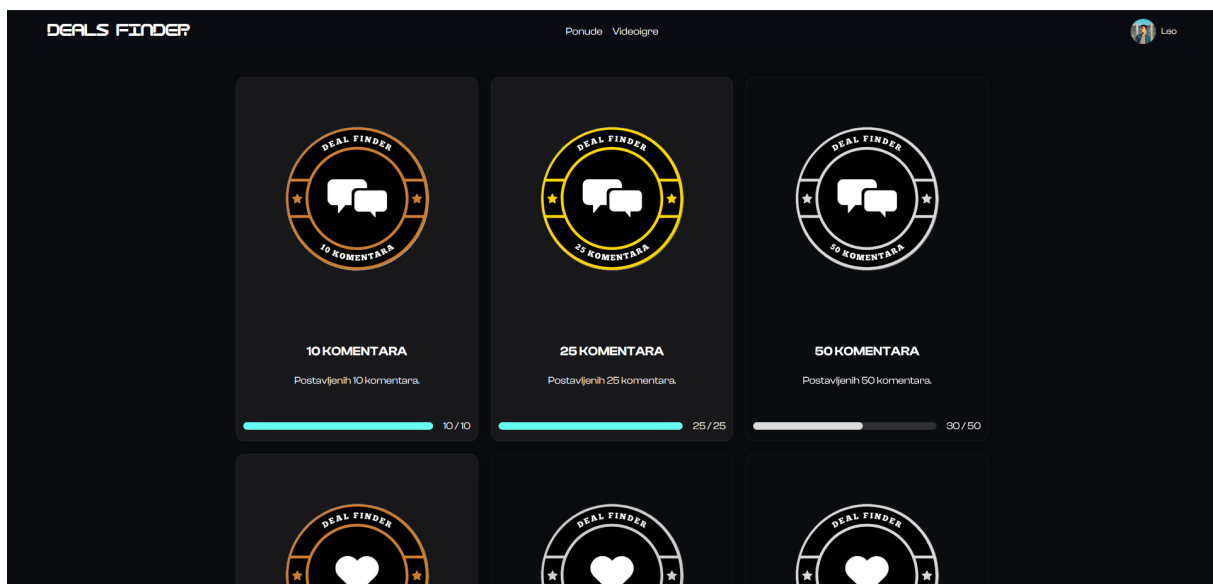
DEALS FINDER

Ponude Videoigre

Leo

DEAL FINDER
10 KOMENTARA

10 KOMENTARA

Postavljenih 10 komentara.

10 / 10

DEAL FINDER
25 KOMENTARA

25 KOMENTARA

Postavljenih 25 komentara.

25 / 25

DEAL FINDER
50 KOMENTARA

50 KOMENTARA

Postavljenih 50 komentara.

30 / 50

DEAL FINDER

DEAL FINDER

DEAL FINDER